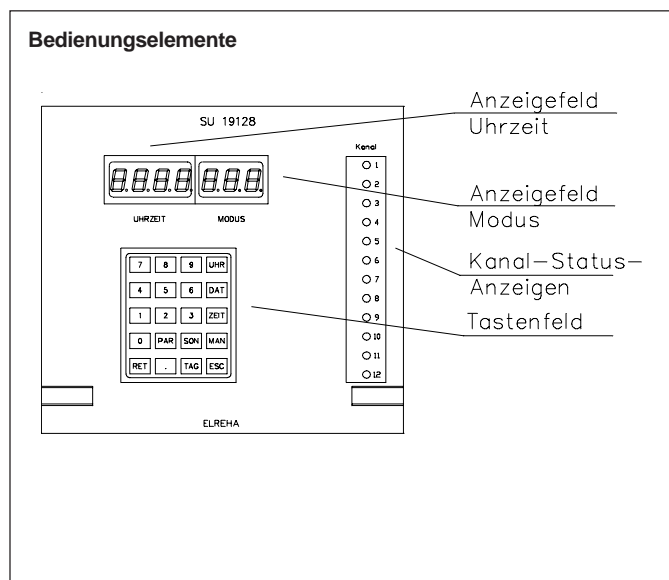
Bedienungselemente

SU 19128

UHRZEIT

MODUS

Kanal

1
2
3
4
5
6
7
8
9
10
11
12

| 7 | 8 | 9 | UHR |
|---|---|---|---|
| 4 | 5 | 6 | DAT |
| 1 | 2 | 3 | ZEIT |
| 0 | PAR | SON | MAN |
| RET | . | TAG | ESC |

ELREHA

Anzeigefeld Uhrzeit

Anzeigefeld Modus

Kanal-Status-Anzeigen

Tastenfeld